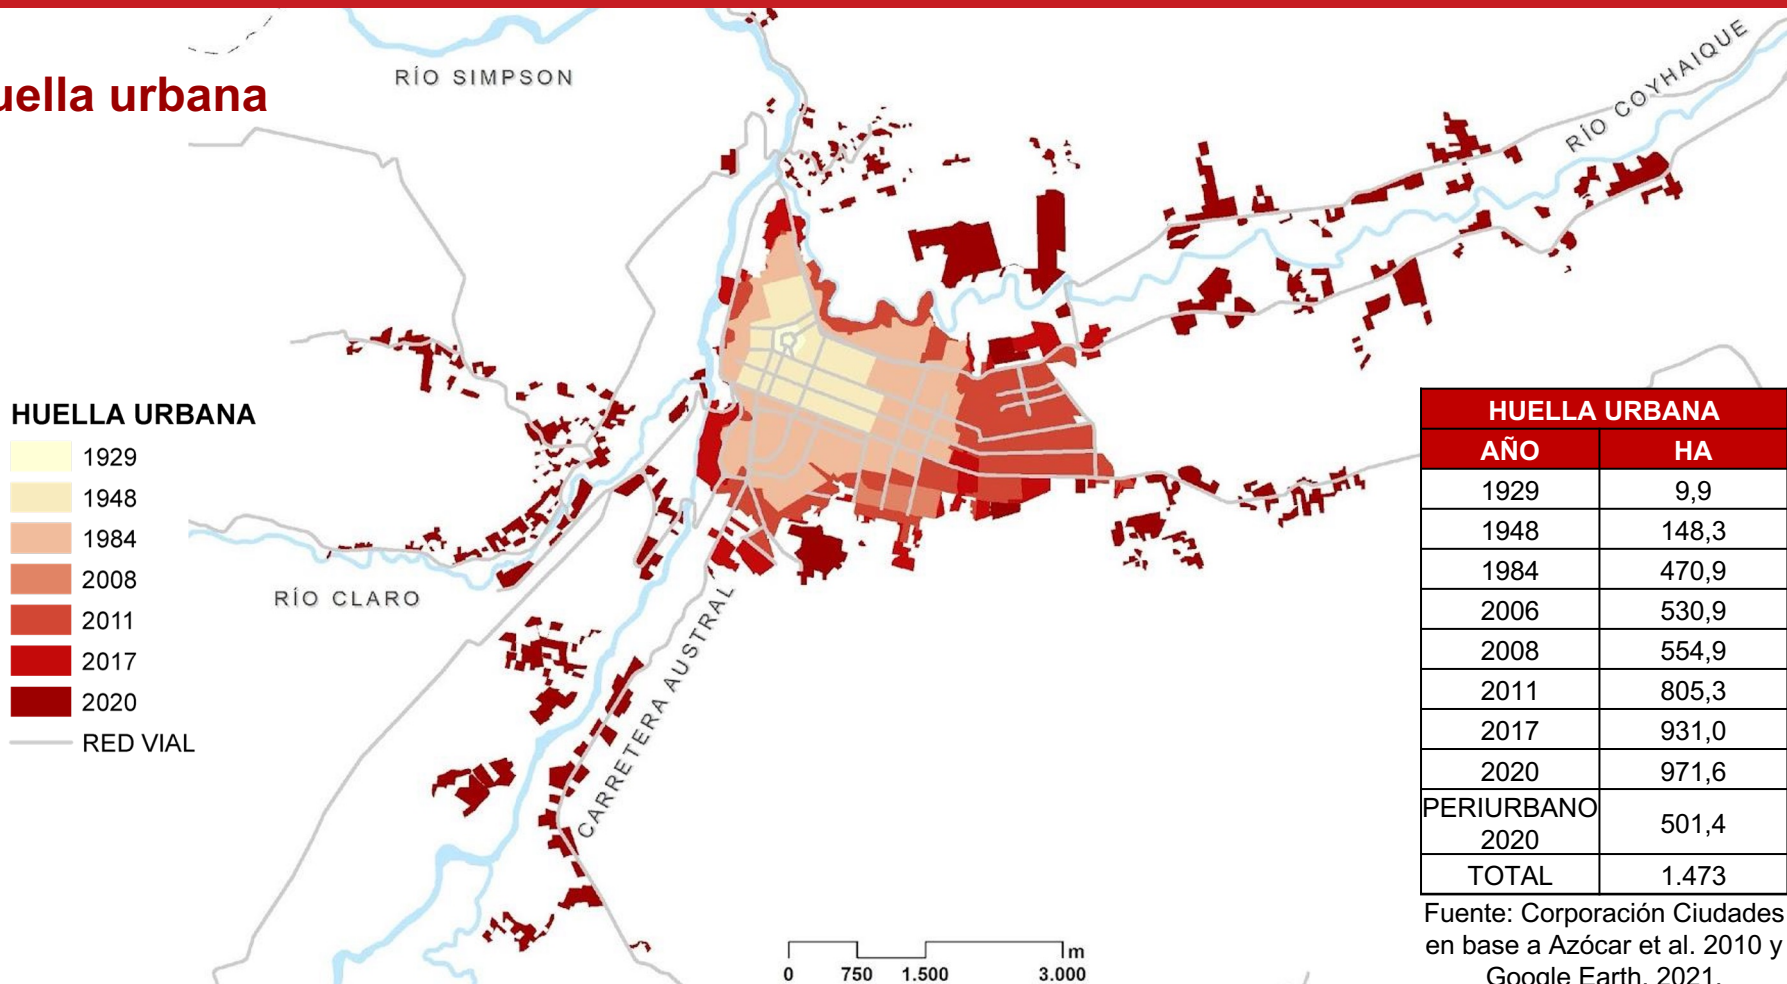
uella urbana

RÍO SIMPSON

RÍO COYHAIQUE

HUELLA URBANA
1929
1948
1984
2008
2011
2017
2020
RED VIAL

RÍO CLARO

CARRETERA AUSTRAL

| HUELLA URBANA | |
|---|---|
| AÑO | HA |
| 1929 | 9,9 |
| 1948 | 148,3 |
| 1984 | 470,9 |
| 2006 | 530,9 |
| 2008 | 554,9 |
| 2011 | 805,3 |
| 2017 | 931,0 |
| 2020 | 971,6 |
| PERIURBANO 2020 | 501,4 |
| TOTAL | 1.473 |

Fuente: Corporación Ciudades en base a Azócar et al. 2010 y Google Earth, 2021.

0 750 1.500 3.000 m